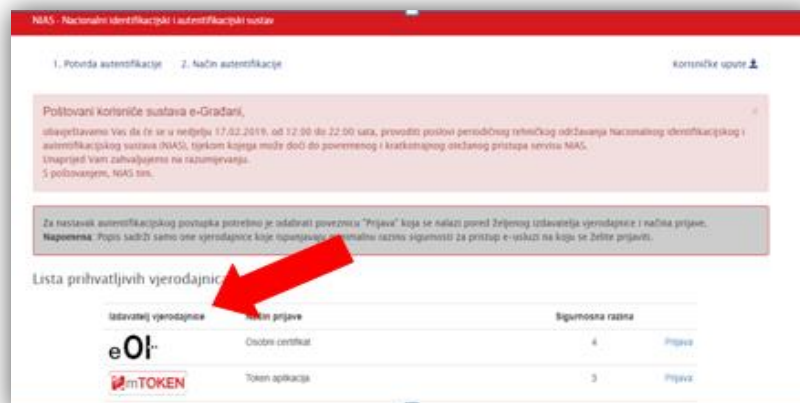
NIAS - Nacionalni identifikacijski i autentifikacijski sustav

1. Potvrda autentifikacije 2. Način autentifikacije

Korisničke upute

Poštovani korisniče sustava e-Građani,

obavještavamo Vas da će se u nedjelju 17.02.2019. od 12:00 do 22:00 sata, provoditi poslovi periodičnog tehničkog održavanja Nacionalnog identifikacijskog i autentifikacijskog sustava (NIAS), tijekom kojega može doći do povremenog i kratkotrajnog otežanog pristupa servisu NIAS.
Unaprijed Vam zahvaljujemo na razumijevanju.
S poštovanjem, NIAS tim.

Za nastavak autentifikacijskog postupka potrebno je odabrati poveznicu "Prijava" koja se nalazi pored željenog izdavatelja vjerodajnice i načina prijave.
Napomena: Popis sadrži samo one vjerodajnice koje ispunjavaju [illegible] razinu sigurnosti za pristup e-usluzi na koju se želite prijaviti.

Lista prihvatljivih vjerodajnic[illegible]

| Izdavatelj vjerodajnice | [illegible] prijave | Sigurnosna razina | |
|---|---|---|---|
| eOI | Osobni certifikat | 4 | Prijava |
| mTOKEN | Token aplikacija | 3 | Prijava |